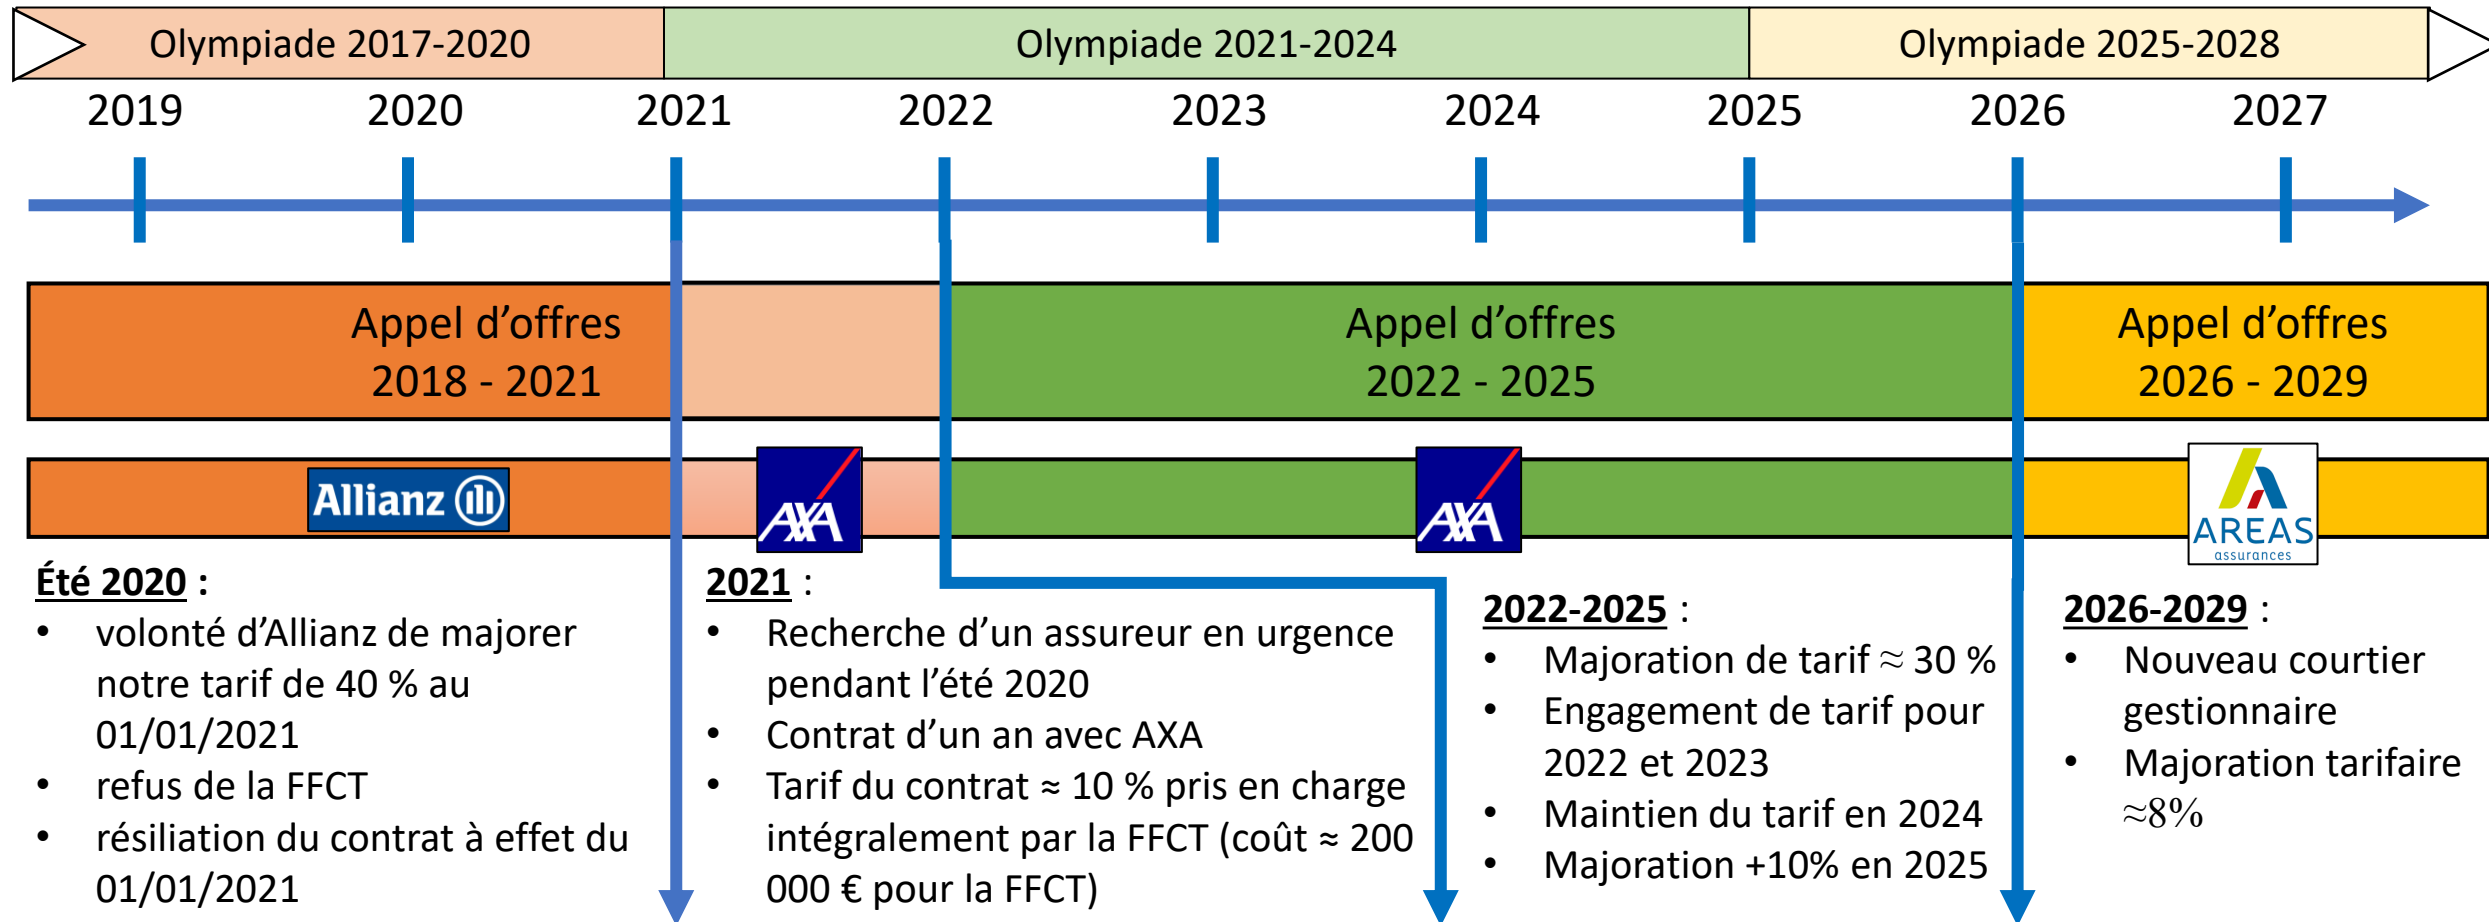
Olympiade 2017-2020

Olympiade 2021-2024

Olympiade 2025-2028

2019 2020 2021 2022 2023 2024 2025 2026 2027

Appel d'offres 2018 - 2021

Appel d'offres 2022 - 2025

Appel d'offres 2026 - 2029

Allianz

AXA

AXA

AREAS assurances

**Été 2020** :
- volonté d'Allianz de majorer notre tarif de 40 % au 01/01/2021
- refus de la FFCT
- résiliation du contrat à effet du 01/01/2021

**2021** :
- Recherche d'un assureur en urgence pendant l'été 2020
- Contrat d'un an avec AXA
- Tarif du contrat ≈ 10 % pris en charge intégralement par la FFCT (coût ≈ 200 000 € pour la FFCT)

**2022-2025** :
- Majoration de tarif ≈ 30 %
- Engagement de tarif pour 2022 et 2023
- Maintien du tarif en 2024
- Majoration +10% en 2025

**2026-2029** :
- Nouveau courtier gestionnaire
- Majoration tarifaire ≈8%